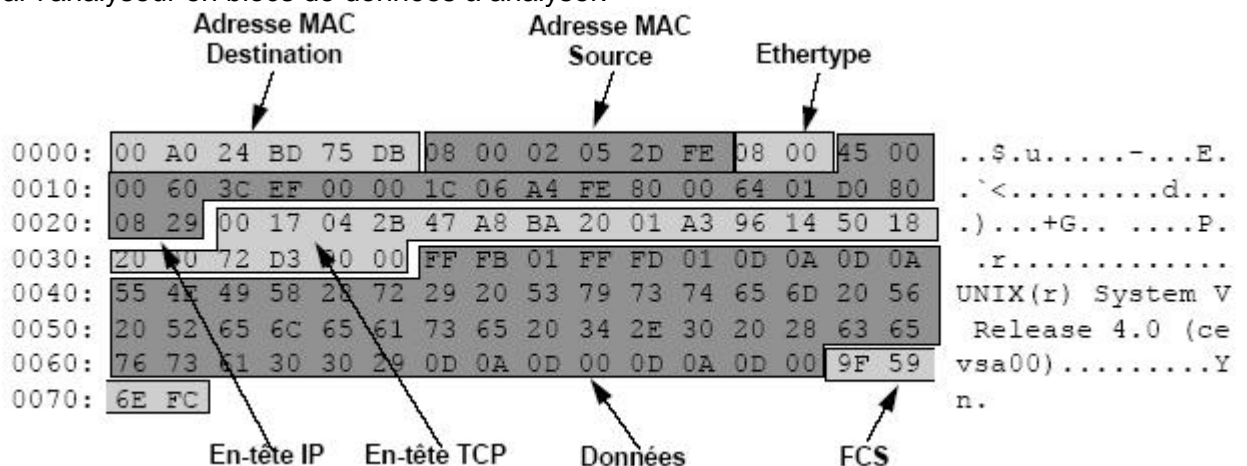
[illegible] l'analyseur en blocs de données à analyser.

Adresse MAC Destination
Adresse MAC Source
Ethertype

| | | |
|---|---|---|
| 0000: | 00 A0 24 BD 75 DB 08 00 02 05 2D FE 08 00 45 00 | ..$.u.....-...E. |
| 0010: | 00 60 3C EF 00 00 1C 06 A4 FE 80 00 64 01 D0 80 | .`<........d... |
| 0020: | 08 29 00 17 04 2B 47 A8 BA 20 01 A3 96 14 50 18 | .)...+G.. ....P. |
| 0030: | 20 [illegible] 72 D3 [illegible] 00 FF FB 01 FF FD 01 0D 0A 0D 0A | .r............ |
| 0040: | 55 4E 49 58 28 72 29 20 53 79 73 74 65 6D 20 56 | UNIX(r) System V |
| 0050: | 20 52 65 6C 65 61 73 65 20 34 2E 30 20 28 63 65 | Release 4.0 (ce |
| 0060: | 76 73 61 30 30 29 0D 0A 0D 00 0D 0A 0D 00 9F 59 | vsa00).........Y |
| 0070: | 6E FC | n. |

En-tête IP
En-tête TCP
Données
FCS